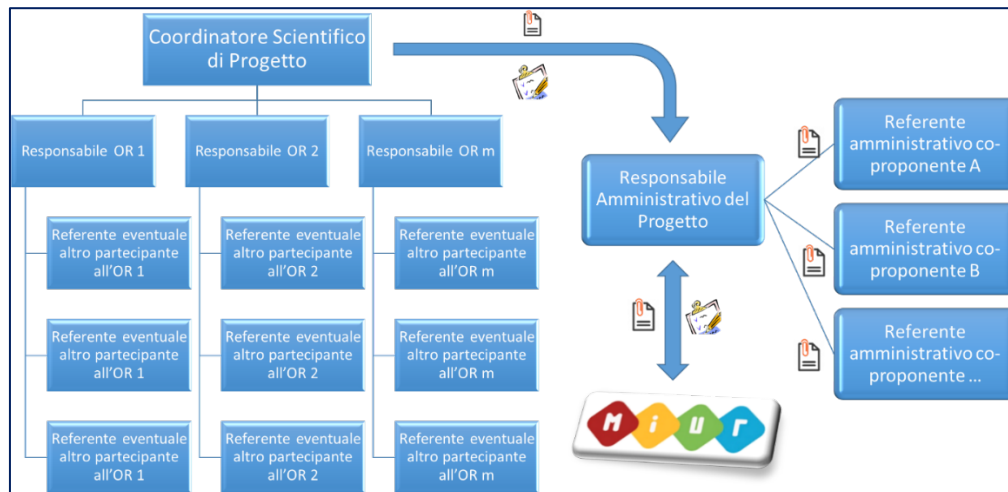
Coordinatore Scientifico di Progetto

Responsabile OR 1

Responsabile OR 2

Responsabile OR m

Referente eventuale altro partecipante all'OR 1

Referente eventuale altro partecipante all'OR 2

Referente eventuale altro partecipante all'OR m

Referente eventuale altro partecipante all'OR 1

Referente eventuale altro partecipante all'OR 2

Referente eventuale altro partecipante all'OR m

Referente eventuale altro partecipante all'OR 1

Referente eventuale altro partecipante all'OR 2

Referente eventuale altro partecipante all'OR m

Responsabile Amministrativo del Progetto

Referente amministrativo co-proponente A

Referente amministrativo co-proponente B

Referente amministrativo co-proponente ...

MIUR